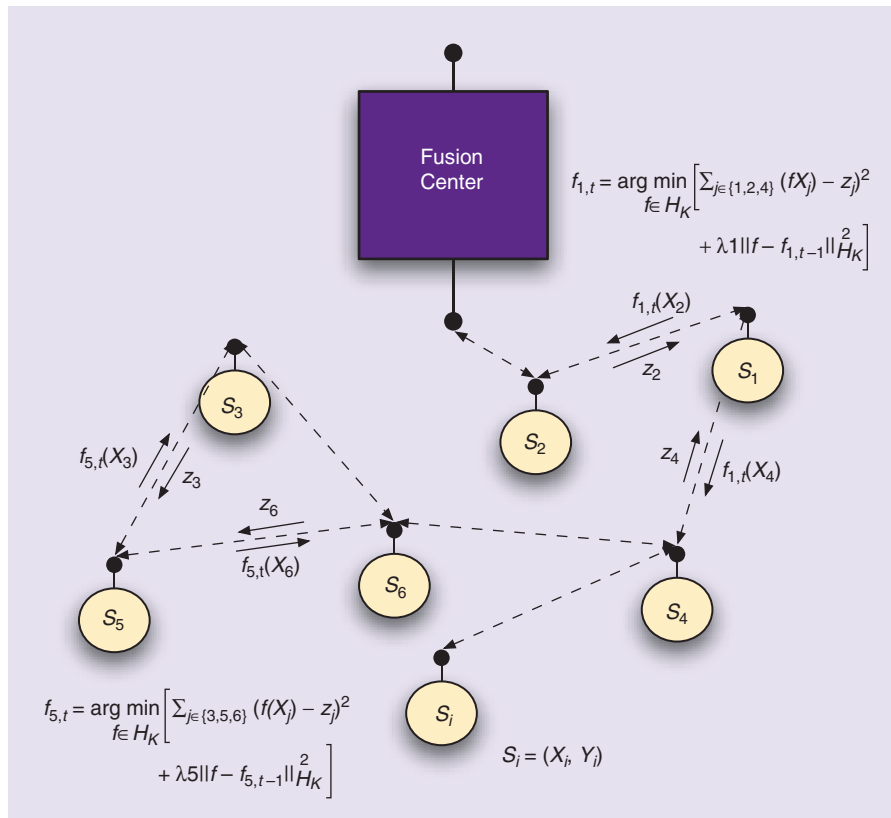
Fusion Center

$f_{1,t} = \arg\min_{f \in H_K} \left[ \sum_{j \in \{1,2,4\}} (fX_j) - z_j)^2 + \lambda 1 ||f - f_{1,t-1}||_{H_K}^2 \right]$

$f_{1,t}(X_2)$

$z_2$

$S_1$

$S_2$

$S_3$

$f_{5,t}(X_3)$

$z_3$

$z_4$

$f_{1,t}(X_4)$

$z_6$

$f_{5,t}(X_6)$

$S_5$

$S_6$

$S_4$

$S_i$

$f_{5,t} = \arg\min_{f \in H_K} \left[ \sum_{j \in \{3,5,6\}} (f(X_j) - z_j)^2 + \lambda 5 ||f - f_{5,t-1}||_{H_K}^2 \right]$

$S_i = (X_i, Y_i)$